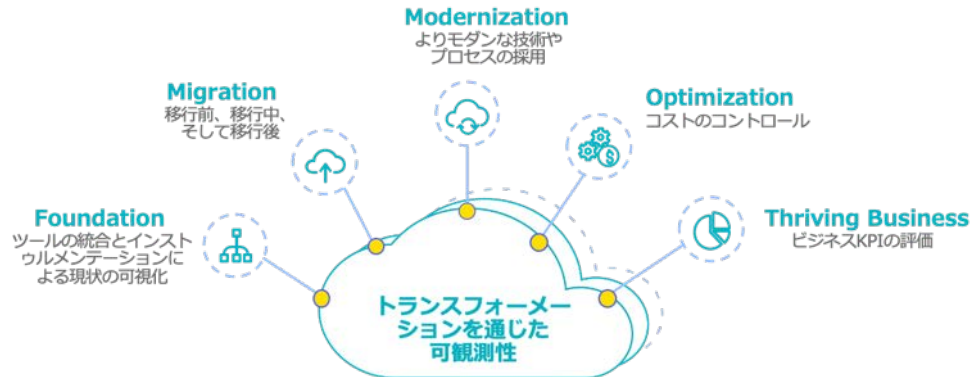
Modernization
よりモダンな技術やプロセスの採用

Migration
移行前、移行中、そして移行後

Optimization
コストのコントロール

Foundation
ツールの統合とインストゥルメンテーションによる現状の可視化

Thriving Business
ビジネスKPIの評価

トランスフォーメーションを通じた可観測性